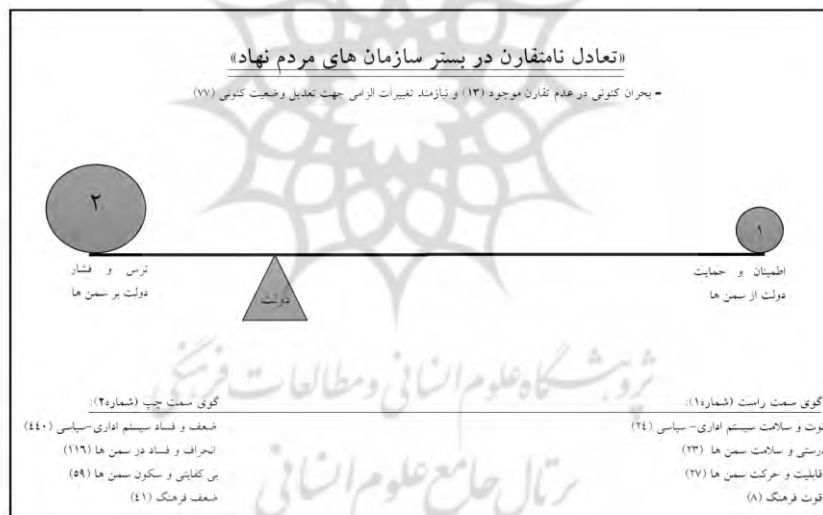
«تعادل نامتقارن در بستر سازمان های مردم نهاد»

- بحران کنونی در عدم تقارن موجود (۱۳) و نیازمند تغییرات الزامی جهت تعدیل وضعیت کنونی (۷۷)

۲

۱

ترس و فشار دولت بر سمن ها

دولت

اطمینان و حمایت دولت از سمن ها

پژوهشگاه علوم انسانی و مطالعات فرهنگی

پرتال جامع علوم انسانی

گوی سمت راست (شماره۱):
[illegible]وت و سلامت سیستم اداری- سیاسی (۲٤)
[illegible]رستی و سلامت سمن ها (۲۳)
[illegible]قابلیت و حرکت سمن ها (۲۷)
قوت فرهنگ (۸)

گوی سمت چپ (شماره۲):
ضعف و فساد سیستم اداری-سیاسی (٤٤٠)
انحراف و فساد در سمن ها (۱۱٦)
بی کفایتی و سکون سمن ها (٥۹)
ضعف فرهنگ (٤١)